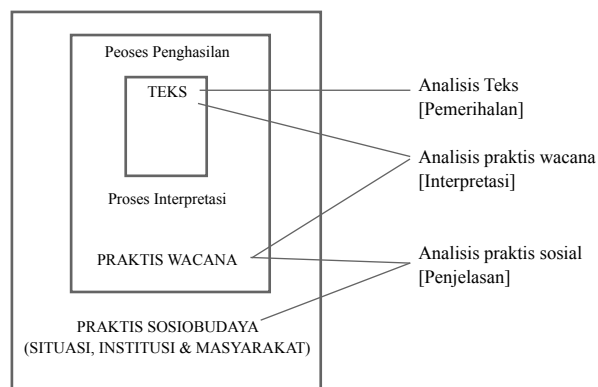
Peoses Penghasilan

TEKS

Proses Interpretasi

PRAKTIS WACANA

PRAKTIS SOSIOBUDAYA
(SITUASI, INSTITUSI & MASYARAKAT)

Analisis Teks
[Pemerihalan]

Analisis praktis wacana
[Interpretasi]

Analisis praktis sosial
[Penjelasan]